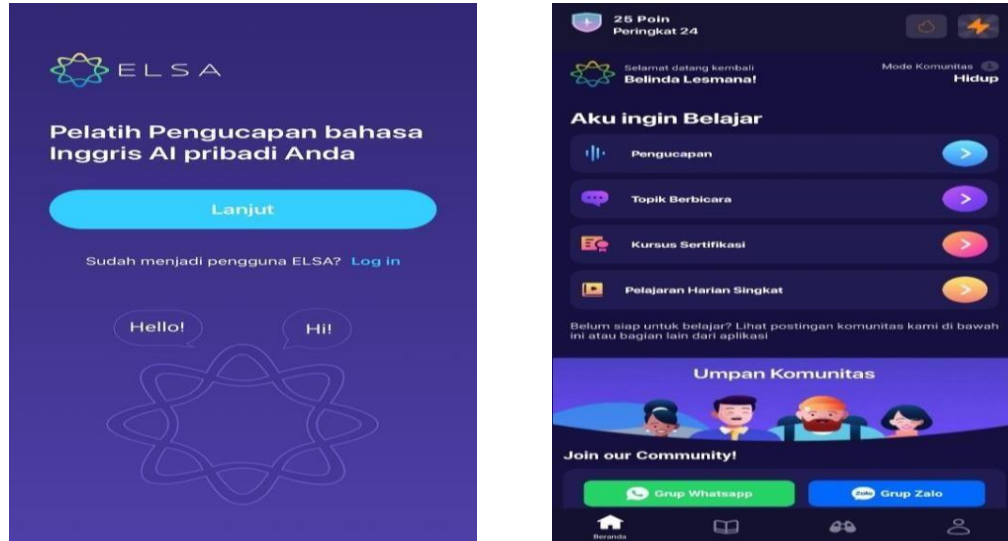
ELSA

Pelatih Pengucapan bahasa Inggris AI pribadi Anda

Lanjut

Sudah menjadi pengguna ELSA? Log in

Hello!

Hi!

25 Poin
Peringkat 24

Selamat datang kembali
Belinda Lesmana!

Mode Komunitas
Hidup

Aku ingin Belajar

Pengucapan

Topik Berbicara

Kursus Sertifikasi

Pelajaran Harian Singkat

Belum siap untuk belajar? Lihat postingan komunitas kami di bawah ini atau bagian lain dari aplikasi

Umpan Komunitas

Join our Community!

Grup Whatsapp

Zalo Grup Zalo

Beranda